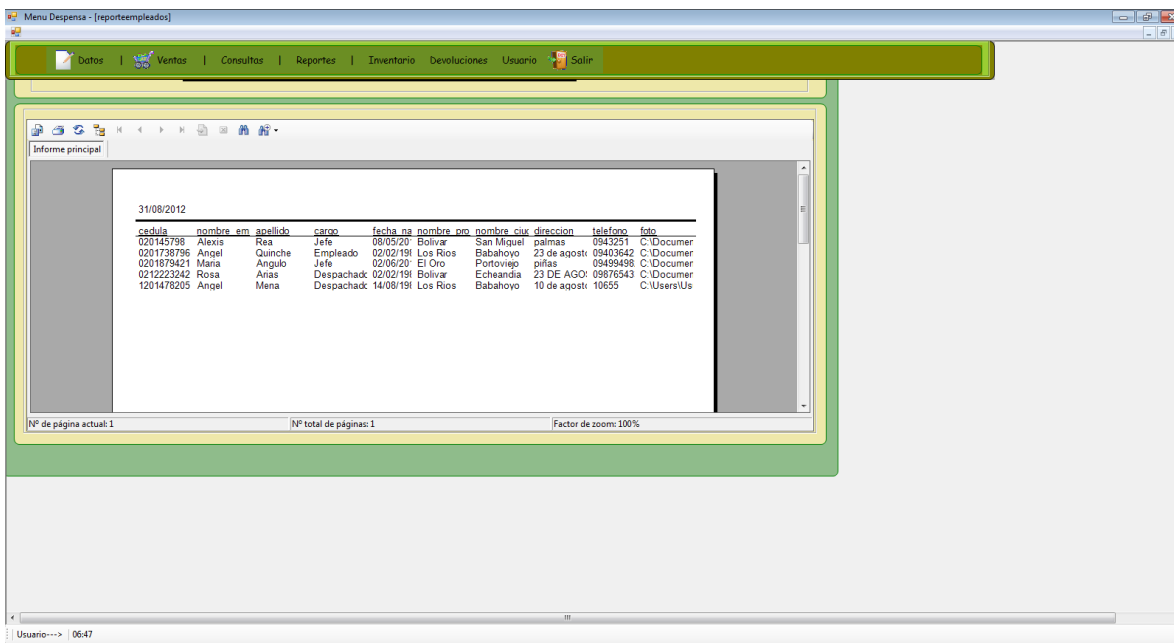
Menu Despensa - [reporteempleados]

Datos | Ventas | Consultas | Reportes | Inventario Devoluciones Usuario Salir

Informe principal

31/08/2012

| cedula | nombre_em | apellido | cargo | fecha_na | nombre_pro | nombre_ciu | direccion | telefono | foto |
|---|---|---|---|---|---|---|---|---|---|
| 020145798 | Alexis | Rea | Jefe | 08/05/20 | Bolivar | San Miguel | palmas | 0943251 | C:\Documer |
| 0201738796 | Angel | Quinche | Empleado | 02/02/19 | Los Rios | Babahoyo | 23 de agost | 09403642 | C:\Documer |
| 0201879421 | Maria | Angulo | Jefe | 02/06/20 | El Oro | Portoviejo | piñas | 09499498 | C:\Documer |
| 0212223242 | Rosa | Arias | Despachadc | 02/02/19 | Bolivar | Echeandia | 23 DE AGO | 09876543 | C:\Documer |
| 1201478205 | Angel | Mena | Despachadc | 14/08/19 | Los Rios | Babahoyo | 10 de agost | 10655 | C:\Users\Us |

Nº de página actual: 1
Nº total de páginas: 1
Factor de zoom: 100%

Usuario---> 06:47